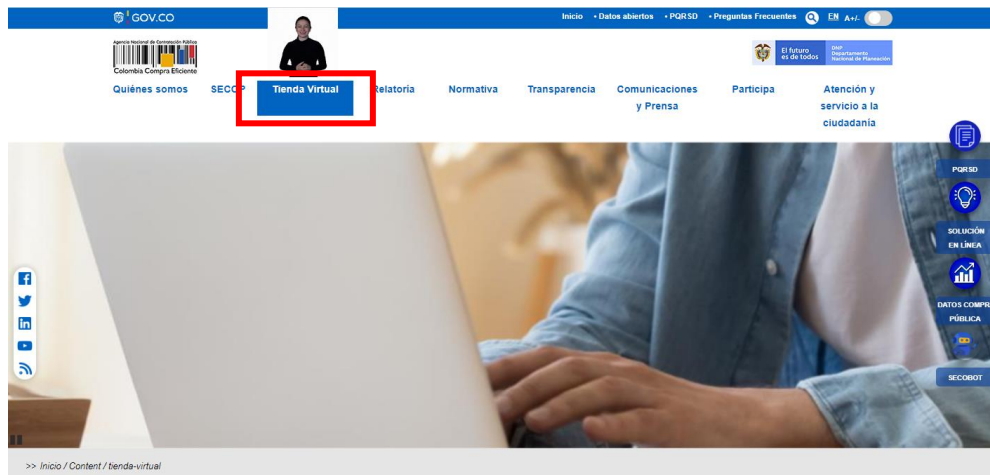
GOV.CO

Inicio • Datos abiertos • PQRSD • Preguntas Frecuentes EN A+/-

Agencia Nacional de Contratación Pública
Colombia Compra Eficiente

El futuro es de todos
DNP Departamento Nacional de Planeación

Quiénes somos SECOP Tienda Virtual Relatoría Normativa Transparencia Comunicaciones y Prensa Participa Atención y servicio a la ciudadanía

PQRSD
SOLUCIÓN EN LÍNEA
DATOS COMPRA PÚBLICA
SECOBOT

>> Inicio / Content / tienda-virtual